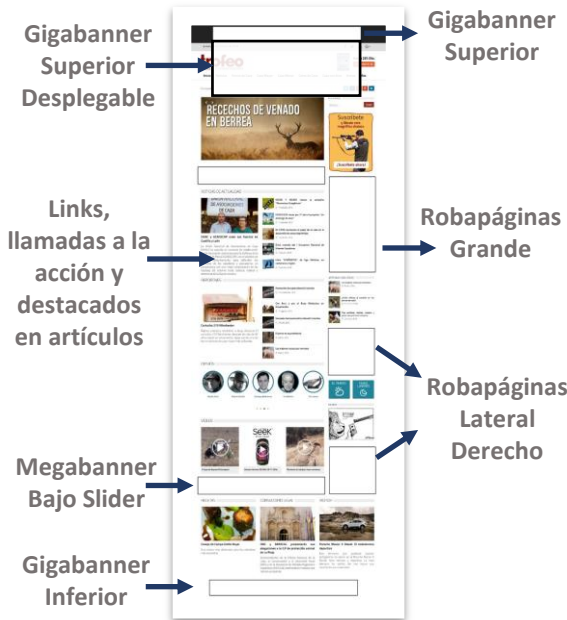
Gigabanner Superior Desplegable

Gigabanner Superior

RECECHOS DE VENADO EN BERREA

Suscríbete

Links, llamadas a la acción y destacados en artículos

Robapáginas Grande

Robapáginas Lateral Derecho

Megabanner Bajo Slider

Gigabanner Inferior